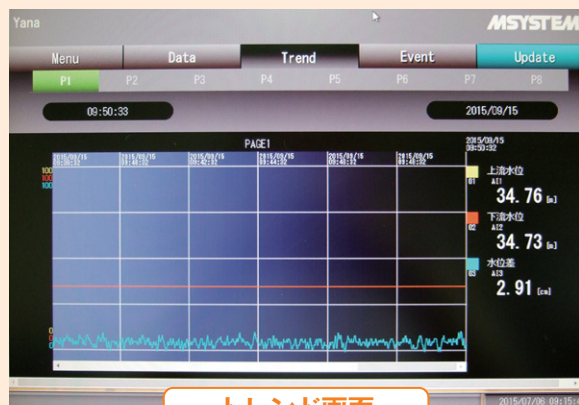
Yana

MSYSTEM

Menu

Data

Trend

Event

Update

P1

P2

P3

P4

P5

P6

P7

P8

09:50:33

2015/09/15

PAGE1

2015/09/15
09:50:32

2015/09/15
09:38:32

2015/09/15
09:40:32

2015/09/15
09:42:32

2015/09/15
09:44:32

2015/09/15
09:46:32

2015/09/15
09:48:32

100
100
100

01
上流水位
AI1
34.76 [m]

02
下流水位
AI2
34.73 [m]

03
水位差
AI3
2.91 [cm]

0
0
0

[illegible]

2015/07/06 09:15:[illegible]